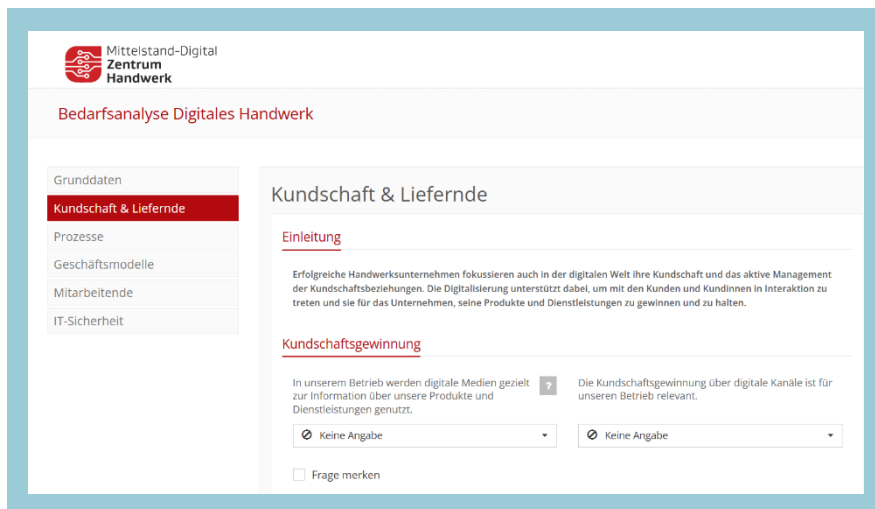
Mittelstand-Digital
Zentrum
Handwerk

Bedarfsanalyse Digitales Handwerk

Grunddaten
Kundschaft & Liefernde
Prozesse
Geschäftsmodelle
Mitarbeitende
IT-Sicherheit

Kundschaft & Liefernde

Einleitung

Erfolgreiche Handwerksunternehmen fokussieren auch in der digitalen Welt ihre Kundschaft und das aktive Management der Kundschaftsbeziehungen. Die Digitalisierung unterstützt dabei, um mit den Kunden und Kundinnen in Interaktion zu treten und sie für das Unternehmen, seine Produkte und Dienstleistungen zu gewinnen und zu halten.

Kundschaftsgewinnung

In unserem Betrieb werden digitale Medien gezielt zur Information über unsere Produkte und Dienstleistungen genutzt.

?

Die Kundschaftsgewinnung über digitale Kanäle ist für unseren Betrieb relevant.

Keine Angabe

Keine Angabe

Frage merken